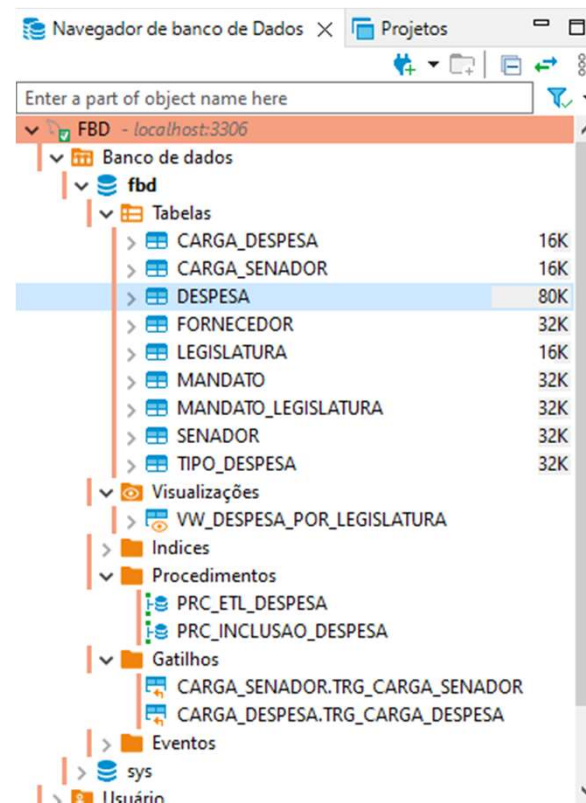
Navegador de banco de Dados × Projetos

Enter a part of object name here

FBD - localhost:3306
Banco de dados
fbd
Tabelas
CARGA_DESPESA 16K
CARGA_SENADOR 16K
DESPESA 80K
FORNECEDOR 32K
LEGISLATURA 16K
MANDATO 32K
MANDATO_LEGISLATURA 32K
SENADOR 32K
TIPO_DESPESA 32K
Visualizações
VW_DESPESA_POR_LEGISLATURA
Indices
Procedimentos
PRC_ETL_DESPESA
PRC_INCLUSAO_DESPESA
Gatilhos
CARGA_SENADOR.TRG_CARGA_SENADOR
CARGA_DESPESA.TRG_CARGA_DESPESA
Eventos
sys
Usuário